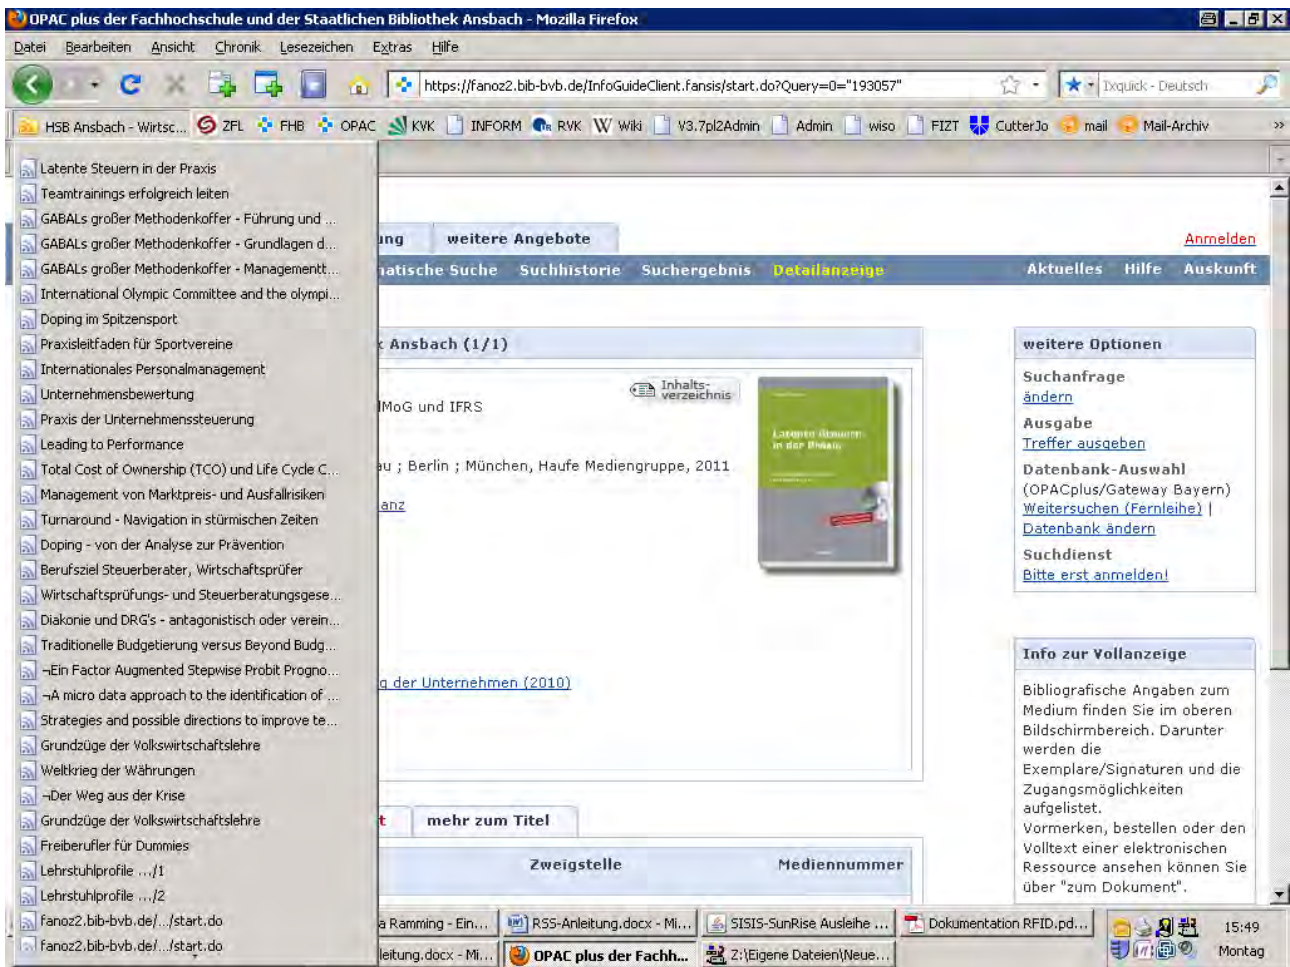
OPAC plus der Fachhochschule und der Staatlichen Bibliothek Ansbach - Mozilla Firefox

Datei Bearbeiten Ansicht Chronik Lesezeichen Extras Hilfe

https://fanoz2.bib-bvb.de/InfoGuideClient.fansis/start.do?Query=0="193057"

Ixquick - Deutsch

HSB Ansbach - Wirtsc... ZFL FHB OPAC KVK INFORM RVK Wiki V3.7pl2Admin Admin wiso FIZT CutterJo mail Mail-Archiv

Latente Steuern in der Praxis
Teamtrainings erfolgreich leiten
GABALs großer Methodenkoffer - Führung und ...
GABALs großer Methodenkoffer - Grundlagen d...
GABALs großer Methodenkoffer - Managementt...
International Olympic Committee and the olympi...
Doping im Spitzensport
Praxisleitfaden für Sportvereine
Internationales Personalmanagement
Unternehmensbewertung
Praxis der Unternehmenssteuerung
Leading to Performance
Total Cost of Ownership (TCO) und Life Cycle C...
Management von Marktpreis- und Ausfallrisiken
Turnaround - Navigation in stürmischen Zeiten
Doping - von der Analyse zur Prävention
Berufsziel Steuerberater, Wirtschaftsprüfer
Wirtschaftsprüfungs- und Steuerberatungsgese...
Diakonie und DRG's - antagonistisch oder verein...
Traditionelle Budgetierung versus Beyond Budg...
¬Ein Factor Augmented Stepwise Probit Progno...
¬A micro data approach to the identification of ...
Strategies and possible directions to improve te...
Grundzüge der Volkswirtschaftslehre
Weltkrieg der Währungen
¬Der Weg aus der Krise
Grundzüge der Volkswirtschaftslehre
Freiberufler für Dummies
Lehrstuhlprofile .../1
Lehrstuhlprofile .../2
fanoz2.bib-bvb.de/.../start.do
fanoz2.bib-bvb.de/.../start.do

ung weitere Angebote
Anmelden
atische Suche Suchhistorie Suchergebnis Detailanzeige Aktuelles Hilfe Auskunft

Ansbach (1/1)
Inhalts-verzeichnis
lMoG und IFRS
u ; Berlin ; München, Haufe Mediengruppe, 2011
anz
Latente Steuern in der Praxis
g der Unternehmen (2010)

weitere Optionen
Suchanfrage
ändern
Ausgabe
Treffer ausgeben
Datenbank-Auswahl
(OPACplus/Gateway Bayern)
Weitersuchen (Fernleihe) |
Datenbank ändern
Suchdienst
Bitte erst anmelden!

Info zur Vollanzeige
Bibliografische Angaben zum Medium finden Sie im oberen Bildschirmbereich. Darunter werden die Exemplare/Signaturen und die Zugangsmöglichkeiten aufgelistet.
Vormerken, bestellen oder den Volltext einer elektronischen Ressource ansehen können Sie über "zum Dokument".

t mehr zum Titel
Zweigstelle Mediennummer

a Ramming - Ein... RSS-Anleitung.docx - Mi... SISIS-SunRise Ausleihe ... Dokumentation RFID.pd...
leitung.docx - Mi... OPAC plus der Fachh... Z:\Eigene Dateien\Neue...
15:49
Montag